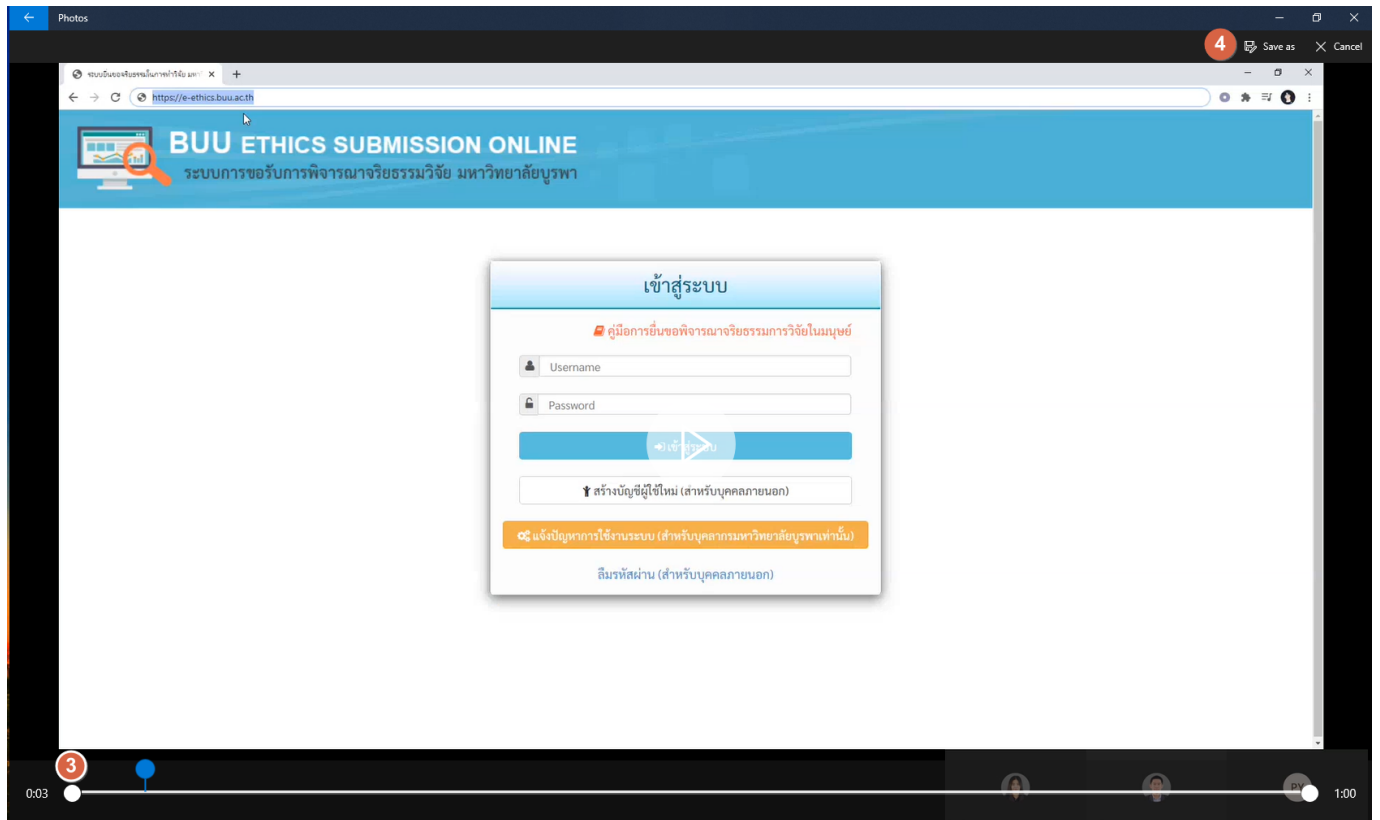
Photos

4 Save as Cancel

ระบบยื่นขอจริยธรรมในการทำวิจัย มหา ×

https://e-ethics.buu.ac.th

BUU ETHICS SUBMISSION ONLINE
ระบบการขอรับการพิจารณาจริยธรรมวิจัย มหาวิทยาลัยบูรพา

เข้าสู่ระบบ

คู่มือการยื่นขอพิจารณาจริยธรรมการวิจัยในมนุษย์

Username

Password

เข้าสู่ระบบ

สร้างบัญชีผู้ใช้ใหม่ (สำหรับบุคคลภายนอก)

แจ้งปัญหาการใช้งานระบบ (สำหรับบุคลากรมหาวิทยาลัยบูรพาเท่านั้น)

ลืมรหัสผ่าน (สำหรับบุคคลภายนอก)

3

0:03

PY

1:00